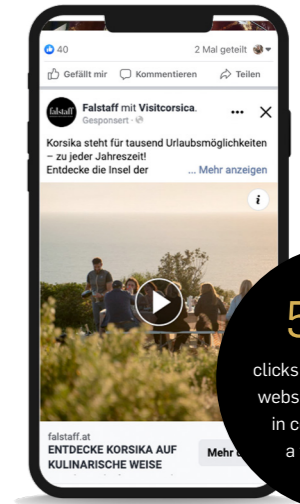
40

2 Mal geteilt

Gefällt mir

Kommentieren

Teilen

falstaff

Falstaff mit Visitcorsica.

Gesponsert

Korsika steht für tausend Urlaubsmöglichkeiten – zu jeder Jahreszeit!
Entdecke die Insel der ... Mehr anzeigen

i

falstaff.at

ENTDECKE KORSIKA AUF KULINARISCHE WEISE

Mehr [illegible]

5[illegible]

clicks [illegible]
webs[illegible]
in c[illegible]
a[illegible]